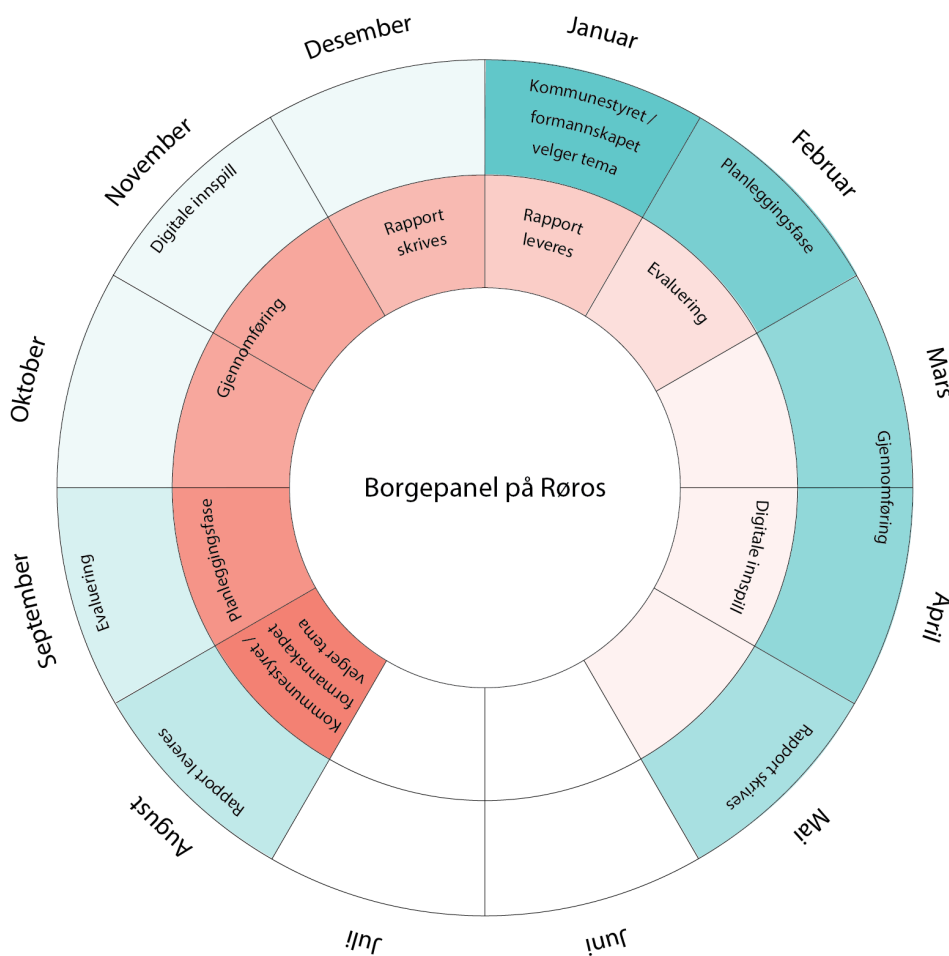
Desember

Januar

November

Februar

Oktober

Mars

September

April

August

Mai

Juli

Juni

Kommunestyret / formannskapet velger tema

Planleggingsfase

Gjennomføring

Rapport skrives

Rapport leveres

Evaluering

Digitale innspill

Rapport skrives

Rapport leveres

Evaluering

Gjennomføring

Digitale innspill

Planleggingsfase

Kommunestyret / formannskapet velger tema

Evaluering

Rapport leveres

Borgepanel på Røros